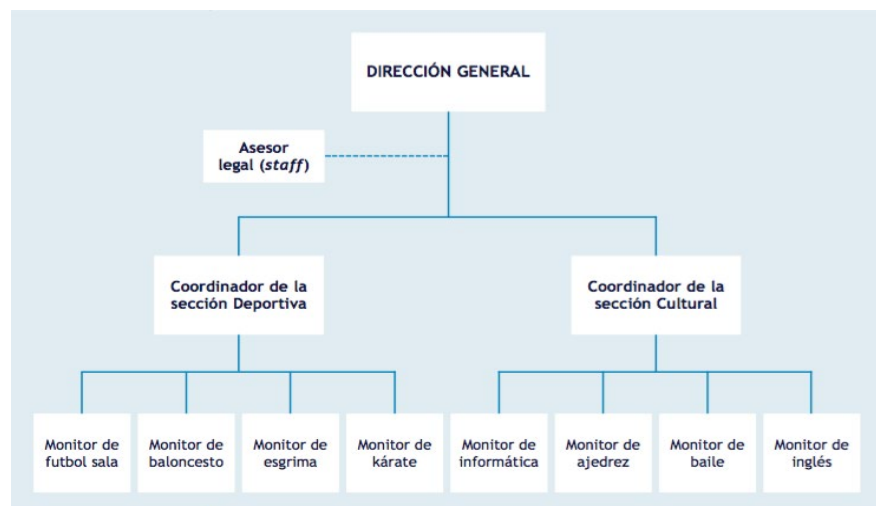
DIRECCIÓN GENERAL

Asesor legal (*staff*)

Coordinador de la sección Deportiva

Coordinador de la sección Cultural

Monitor de futbol sala

Monitor de baloncesto

Monitor de esgrima

Monitor de kárate

Monitor de informática

Monitor de ajedrez

Monitor de baile

Monitor de inglés